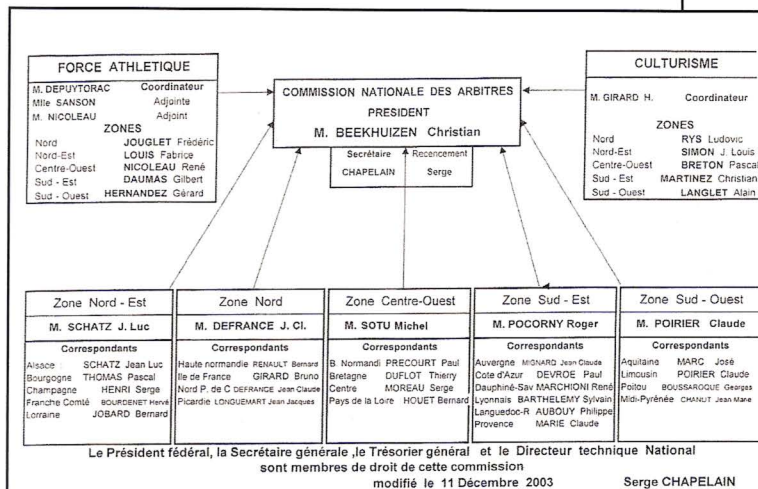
FORCE ATHLETIQUE

M. DEPUYTORAC Coordinateur
Mlle SANSON Adjointe
M. NICOLEAU Adjoint

ZONES

Nord JOUGLET Frédéric
Nord-Est LOUIS Fabrice
Centre-Ouest NICOLEAU René
Sud - Est DAUMAS Gilbert
Sud - Ouest HERNANDEZ Gérard

COMMISSION NATIONALE DES ARBITRES
PRESIDENT
M. BEEKHUIZEN Christian

Secrétaire Recencement
CHAPELAIN Serge

CULTURISME

M. GIRARD H. Coordinateur

ZONES

Nord RYS Ludovic
Nord-Est SIMON J. Louis
Centre-Ouest BRETON Pascal
Sud - Est MARTINEZ Christian
Sud - Ouest LANGLET Alain

Zone Nord - Est
M. SCHATZ J. Luc
Correspondants
Alsace SCHATZ Jean Luc
Bourgogne THOMAS Pascal
Champagne HENRI Serge
Franche Comté BOURDENET Hervé
Lorraine JOBARD Bernard

Zone Nord
M. DEFRANCE J. Cl.
Correspondants
Haute normandie RENAULT Bernard
Ile de France GIRARD Bruno
Nord P. de C DEFRANCE Jean Claude
Picardie LONGUEMART Jean Jacques

Zone Centre-Ouest
M. SOTU Michel
Correspondants
B. Normandi PRECOURT Paul
Bretagne DUFLOT Thierry
Centre MOREAU Serge
Pays de la Loire HOUET Bernard

Zone Sud - Est
M. POCORNY Roger
Correspondants
Auvergne MIGNARD Jean Claude
Cote d'Azur DEVROE Paul
Dauphiné-Sav MARCHIONI René
Lyonnais BARTHELEMY Sylvain
Languedoc-R AUBOUY Philippe
Provence MARIE Claude

Zone Sud - Ouest
M. POIRIER Claude
Correspondants
Aquitaine MARC José
Limousin POIRIER Claude
Poitou BOUSSAROQUE Georges
Midi-Pyrénée CHANUT Jean Marie

Le Président fédéral, la Secrétaire générale ,le Trésorier général et le Directeur technique National sont membres de droit de cette commission
modifié le 11 Décembre 2003 Serge CHAPELAIN